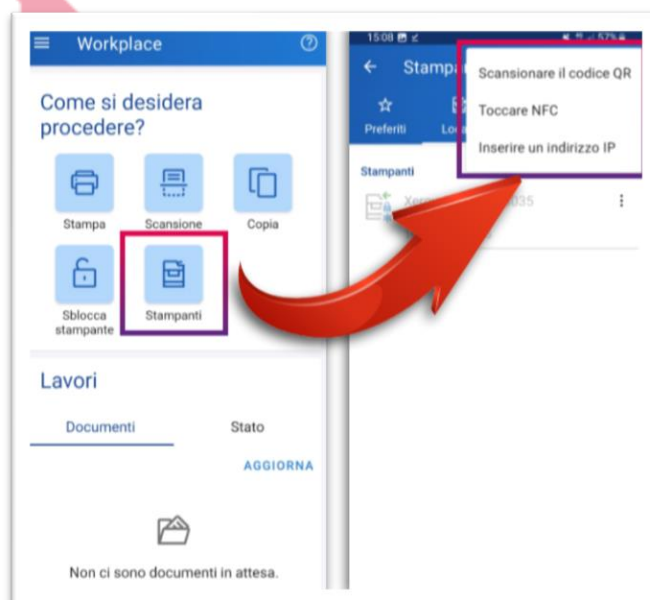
Workplace

Come si desidera procedere?

Stampa

Scansione

Copia

Sblocca stampante

Stampanti

Lavori

Documenti

Stato

AGGIORNA

Non ci sono documenti in attesa.

15:08

Stamp

Preferiti

Lo

Scansionare il codice QR

Toccare NFC

Inserire un indirizzo IP

Stampanti

Xer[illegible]035